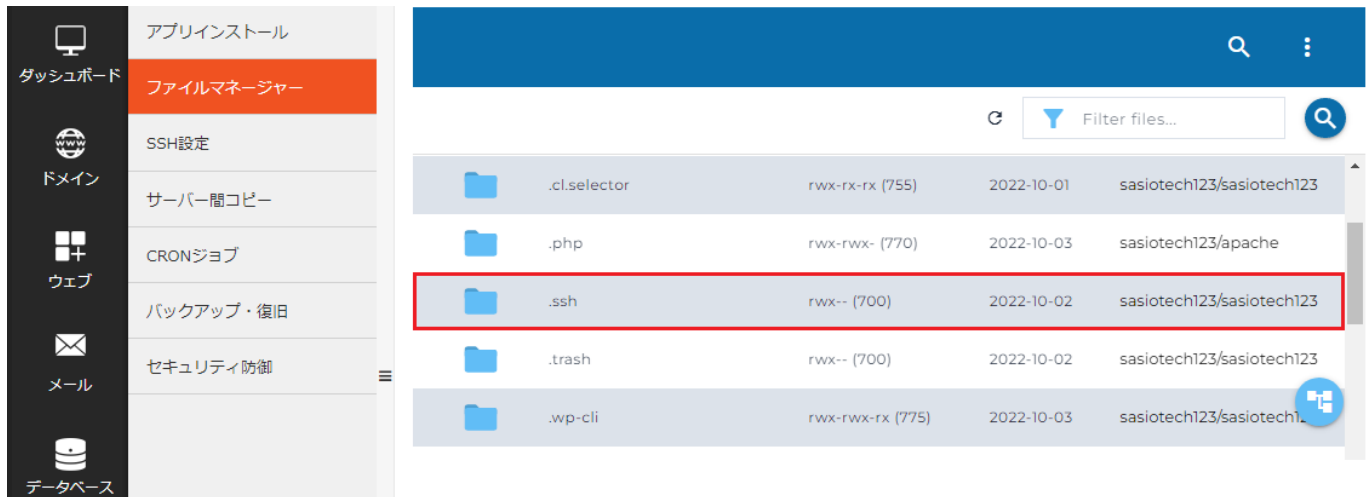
ダッシュボード

ドメイン

ウェブ

メール

データベース

アプリインストール
ファイルマネージャー
SSH設定
サーバー間コピー
CRONジョブ
バックアップ・復旧
セキュリティ防御

Filter files...

| | | | |
|---|---|---|---|
| .cl.selector | rwx-rx-rx (755) | 2022-10-01 | sasiotech123/sasiotech123 |
| .php | rwx-rwx- (770) | 2022-10-03 | sasiotech123/apache |
| .ssh | rwx-- (700) | 2022-10-02 | sasiotech123/sasiotech123 |
| .trash | rwx-- (700) | 2022-10-02 | sasiotech123/sasiotech123 |
| .wp-cli | rwx-rwx-rx (775) | 2022-10-03 | sasiotech123/sasiotech1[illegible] |